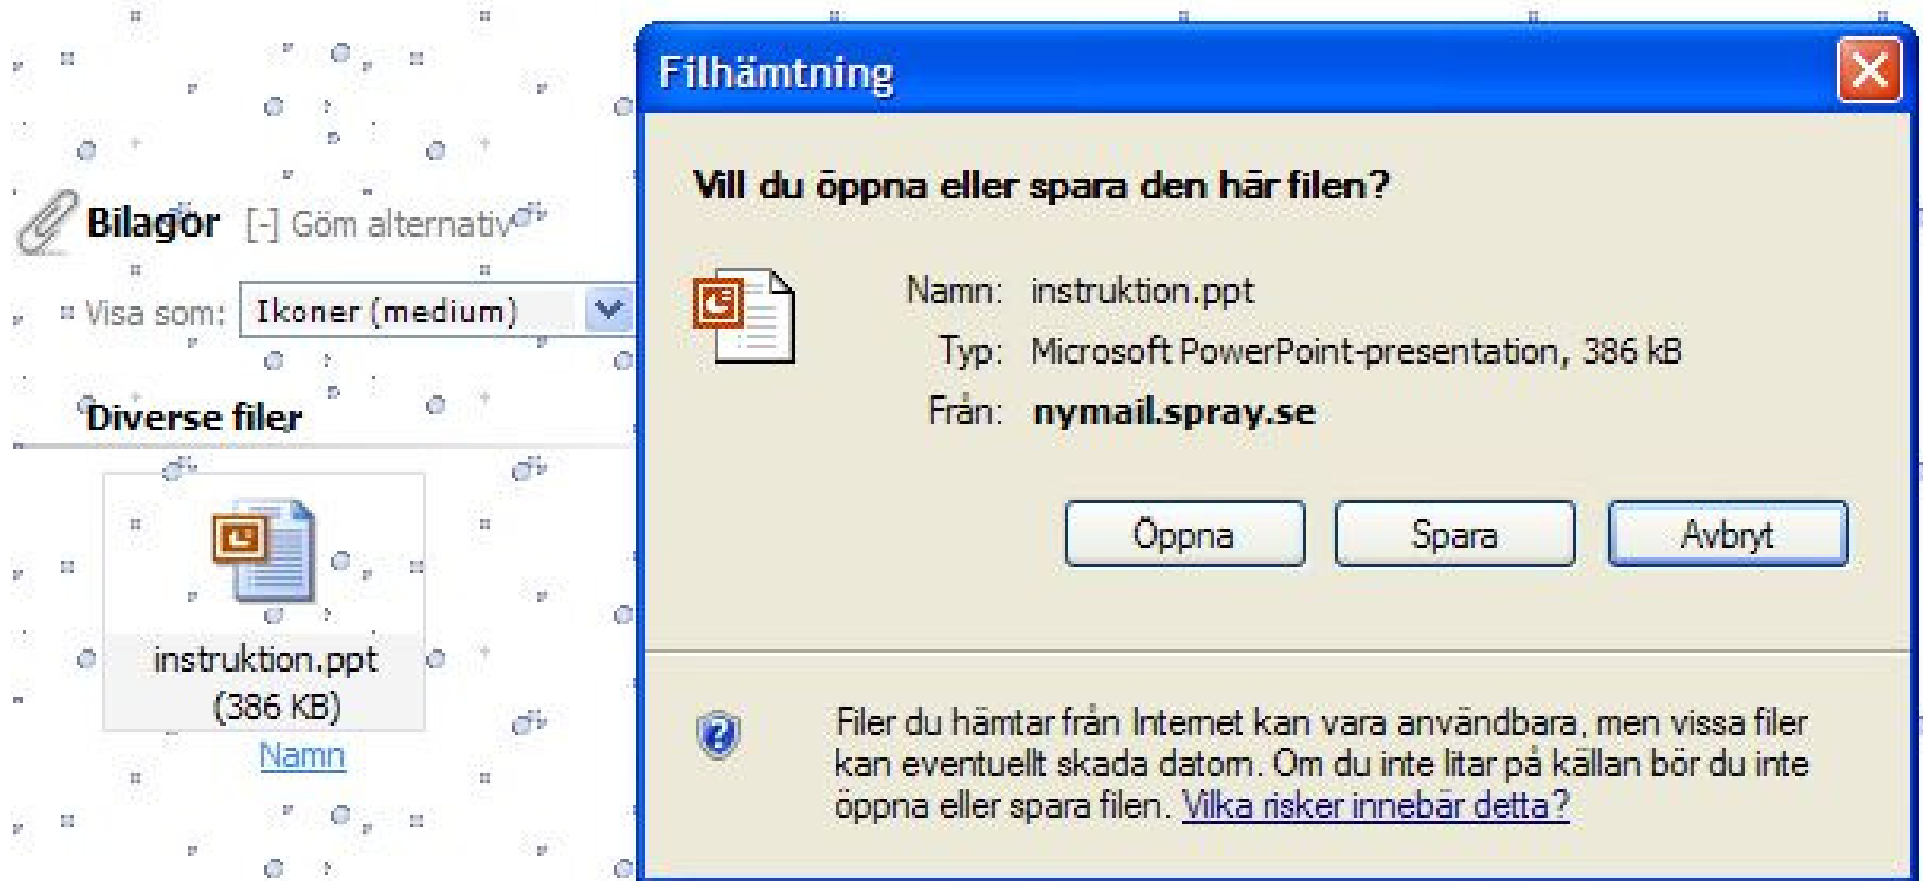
Bilagor [-] Göm alternativ

Visa som: Ikoner (medium)

Diverse filer

instruktion.ppt
(386 KB)
Namn

Filhämtning

Vill du öppna eller spara den här filen?

Namn: instruktion.ppt
Typ: Microsoft PowerPoint-presentation, 386 kB
Från: nymail.spray.se

Öppna Spara Avbryt

Filer du hämtar från Internet kan vara användbara, men vissa filer kan eventuellt skada datorn. Om du inte litar på källan bör du inte öppna eller spara filen. Vilka risker innebär detta?